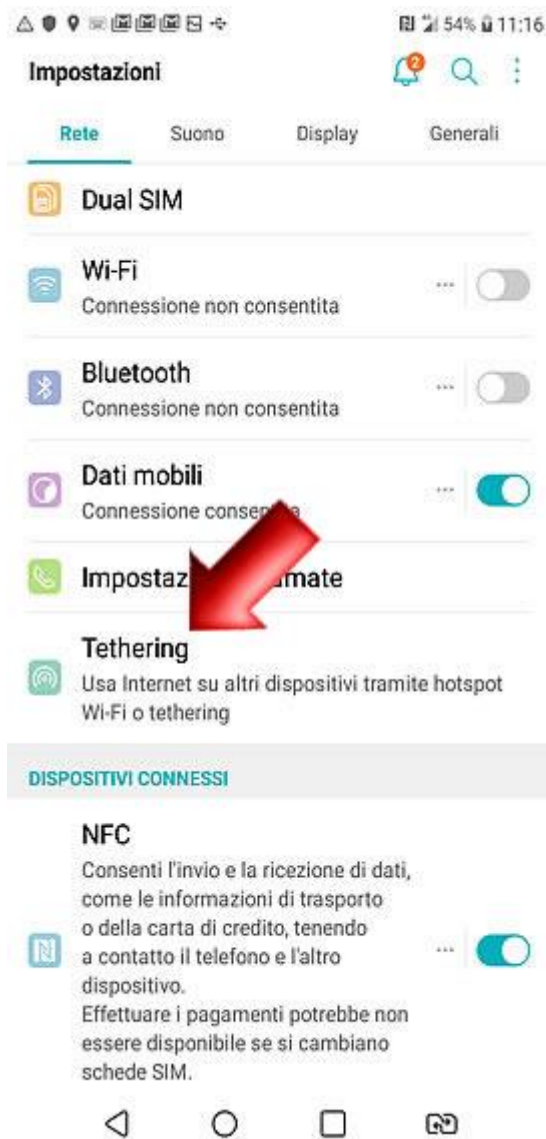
54% 11:16

Impostazioni

2

Rete Suono Display Generali

Dual SIM

Wi-Fi
Connessione non consentita

Bluetooth
Connessione non consentita

Dati mobili
Connessione conse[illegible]

Impostaz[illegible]mate

Tethering
Usa Internet su altri dispositivi tramite hotspot Wi-Fi o tethering

DISPOSITIVI CONNESSI

NFC
Consenti l'invio e la ricezione di dati, come le informazioni di trasporto o della carta di credito, tenendo a contatto il telefono e l'altro dispositivo.
Effettuare i pagamenti potrebbe non essere disponibile se si cambiano schede SIM.